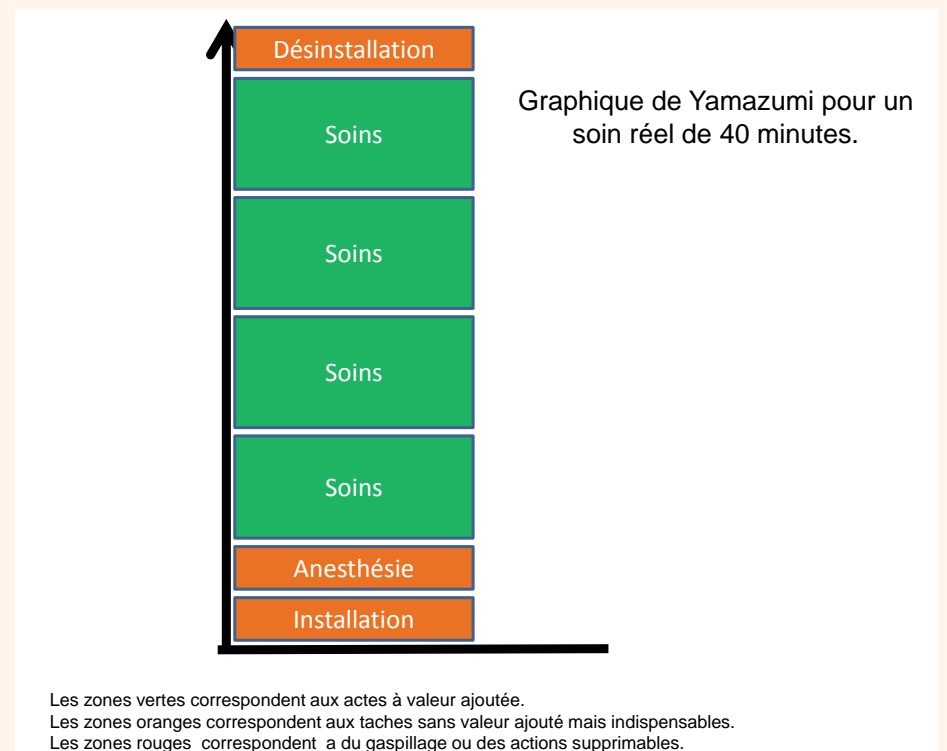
Désinstallation

Soins

Soins

Soins

Soins

Anesthésie

Installation

Graphique de Yamazumi pour un soin réel de 40 minutes.

Les zones vertes correspondent aux actes à valeur ajoutée.
Les zones oranges correspondent aux taches sans valeur ajouté mais indispensables.
Les zones rouges correspondent a du gaspillage ou des actions supprimables.